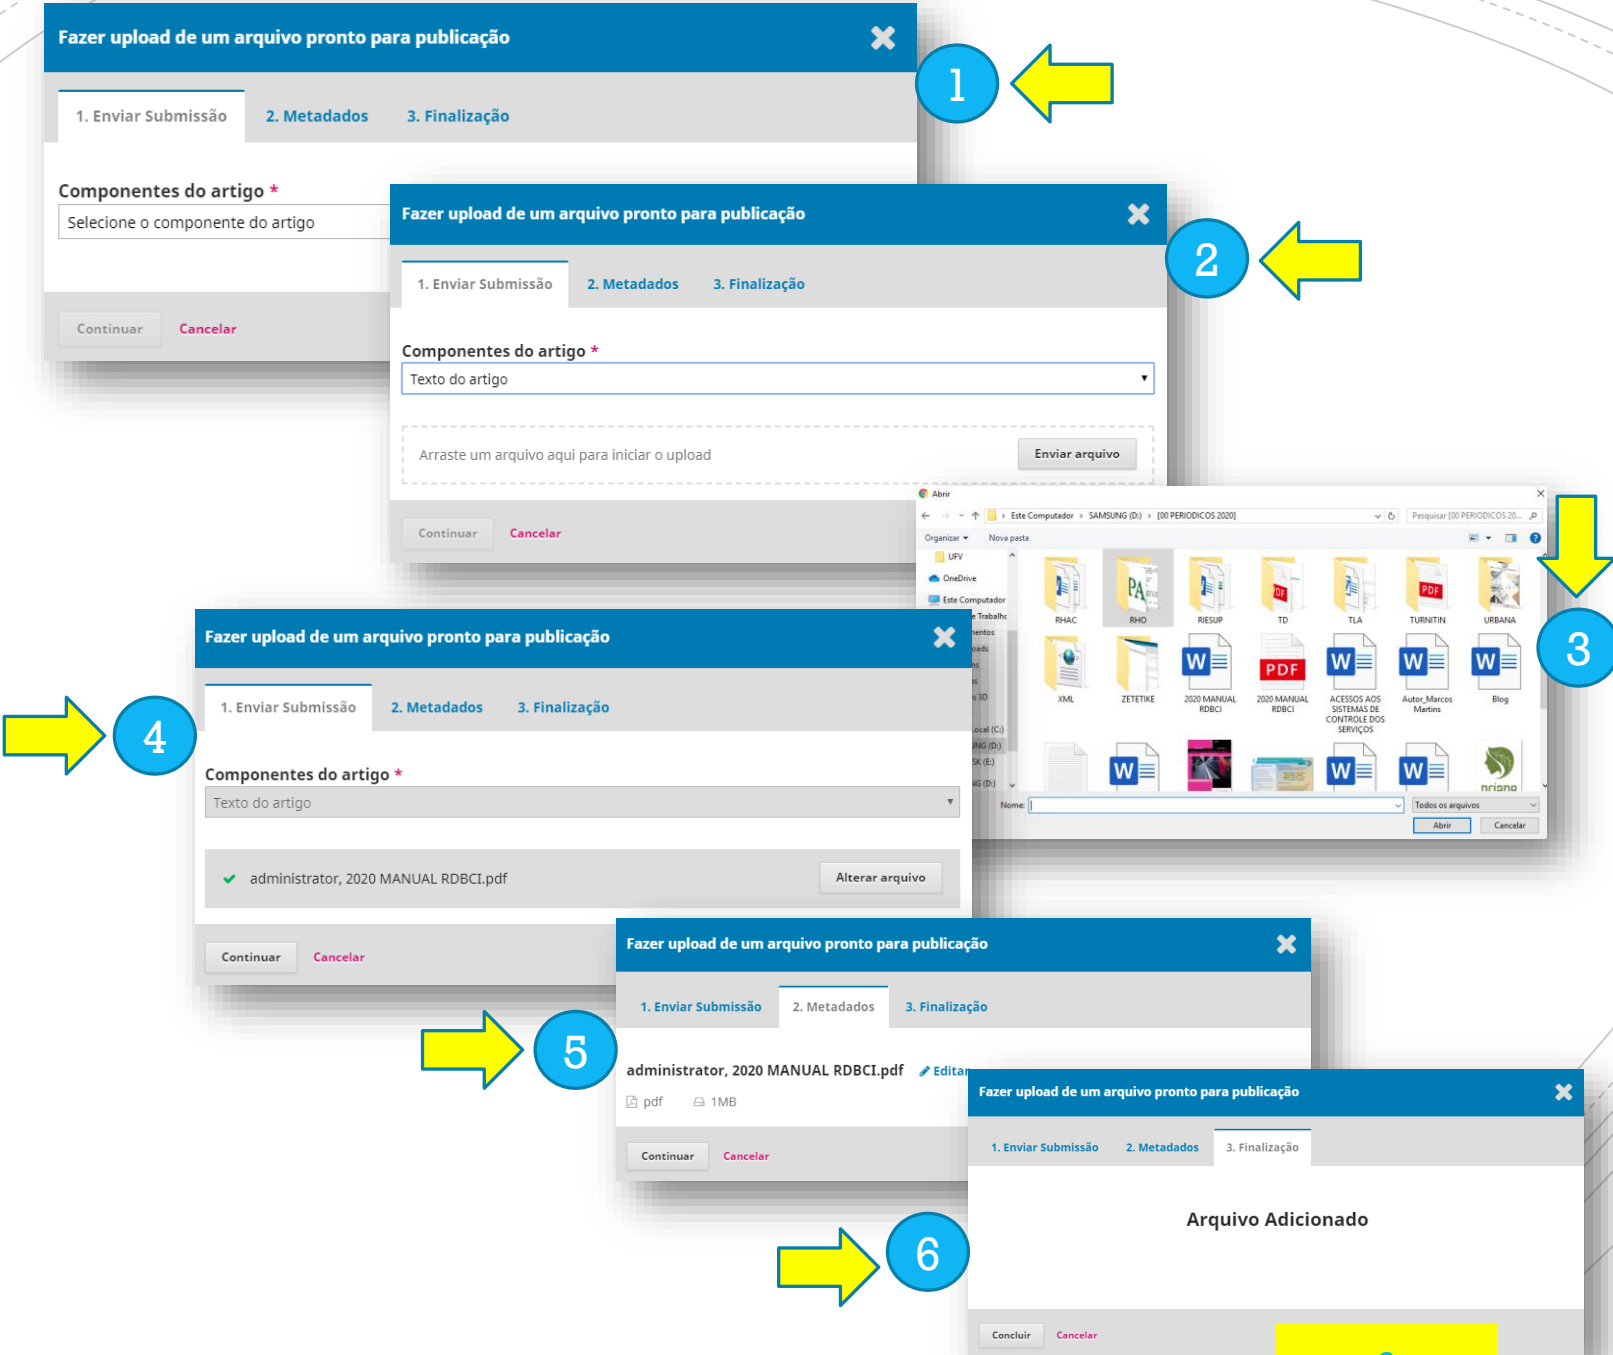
Fazer upload de um arquivo pronto para publicação

1. Enviar Submissão 2. Metadados 3. Finalização

Componentes do artigo *
Selecione o componente do artigo

Continuar Cancelar

1

Fazer upload de um arquivo pronto para publicação

1. Enviar Submissão 2. Metadados 3. Finalização

Componentes do artigo *
Texto do artigo

Arraste um arquivo aqui para iniciar o upload Enviar arquivo

Continuar Cancelar

2

Abrir
Este Computador › SAMSUNG (D:) › [00 PERIODICOS 2020]
Pesquisar [00 PERIODICOS 20...
Organizar Nova pasta
UFV
OneDrive
Este Computador
RHAC RHO RIESUP TD TLA TURNITIN URBANA
XML ZETETIKE 2020 MANUAL RDBCI 2020 MANUAL RDBCI ACESSOS AOS SISTEMAS DE CONTROLE DOS SERVIÇOS Autor_Marcos Martins Blog
Nome:
Todos os arquivos
Abrir Cancelar

3

Fazer upload de um arquivo pronto para publicação

1. Enviar Submissão 2. Metadados 3. Finalização

Componentes do artigo *
Texto do artigo

administrator, 2020 MANUAL RDBCI.pdf Alterar arquivo

Continuar Cancelar

4

Fazer upload de um arquivo pronto para publicação

1. Enviar Submissão 2. Metadados 3. Finalização

administrator, 2020 MANUAL RDBCI.pdf Editar
pdf 1MB

Continuar Cancelar

5

Fazer upload de um arquivo pronto para publicação

1. Enviar Submissão 2. Metadados 3. Finalização

Arquivo Adicionado

Concluir Cancelar

6